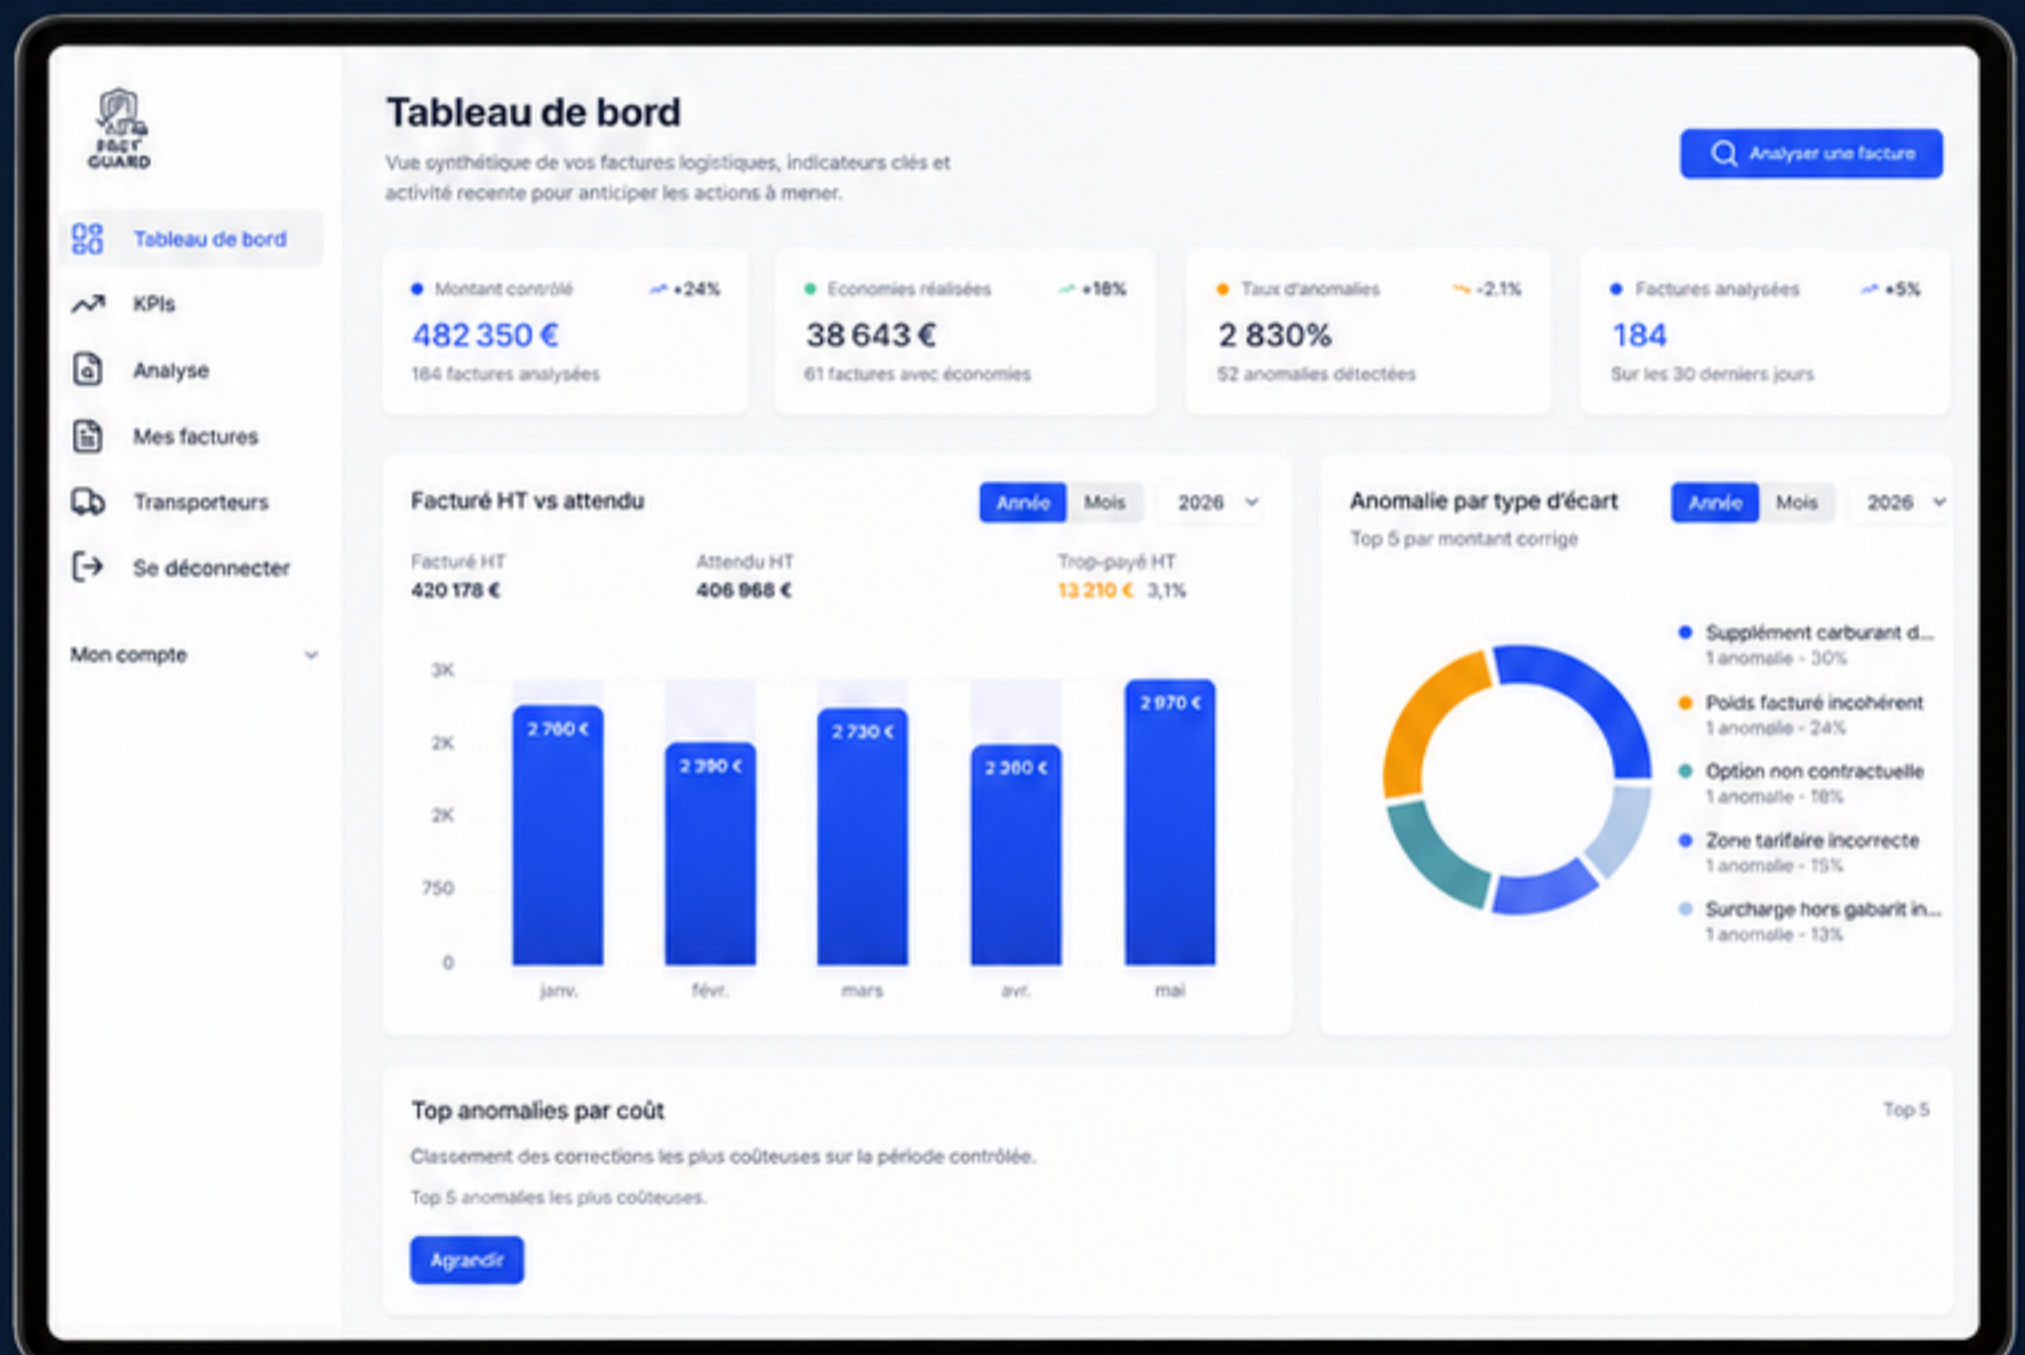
FRET GUARD

Tableau de bord
KPIs
Analyse
Mes factures
Transporteurs
Se déconnecter
Mon compte

Tableau de bord

Vue synthétique de vos factures logistiques, indicateurs clés et activité recente pour anticiper les actions à mener.

Analyser une facture

Montant contrôlé +24%
482 350 €
184 factures analysées

Economies réalisées +18%
38 643 €
61 factures avec économies

Taux d'anomalies -2.1%
2 830%
52 anomalies détectées

Factures analysées +5%
184
Sur les 30 derniers jours

Facturé HT vs attendu
Année Mois 2026

Facturé HT
420 178 €

Attendu HT
406 968 €

Trop-payé HT
13 210 € 3,1%

3K
2K
2K
750
0

2 760 €
2 390 €
2 730 €
2 360 €
2 970 €

janv.
févr.
mars
avr.
mai

Anomalie par type d'écart
Année Mois 2026
Top 5 par montant corrige

Supplément carburant d...
1 anomalie - 30%
Poids facturé incohérent
1 anomalie - 24%
Option non contractuelle
1 anomalie - 18%
Zone tarifaire incorrecte
1 anomalie - 15%
Surcharge hors gabarit in...
1 anomalie - 13%

Top anomalies par coût
Top 5

Classement des corrections les plus coûteuses sur la période contrôlée.

Top 5 anomalies les plus coûteuses.

Agrandir